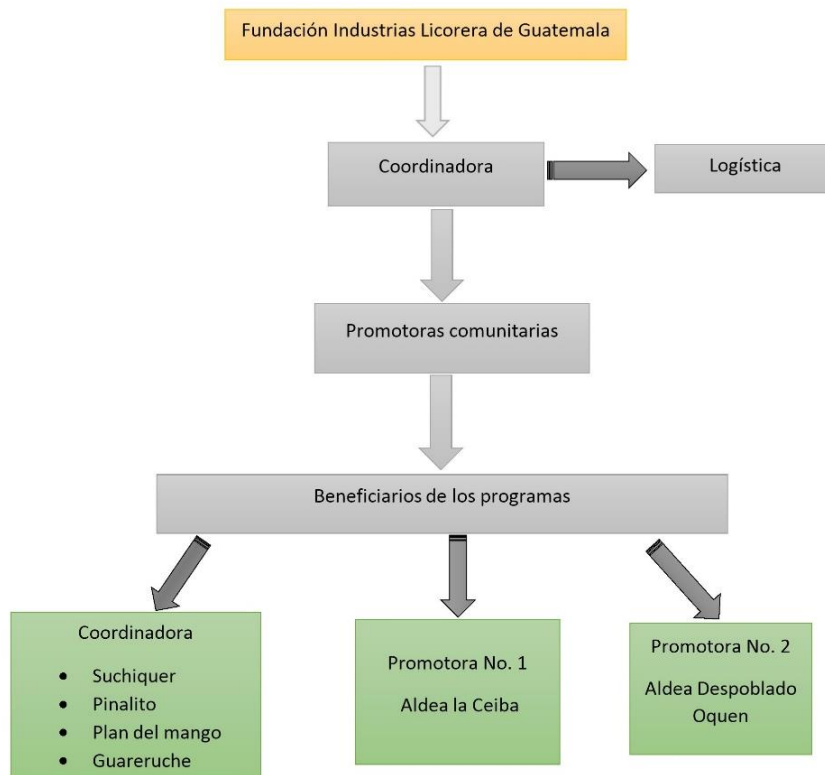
Fundación Industrias Licorera de Guatemala

Coordinadora

Logística

Promotoras comunitarias

Beneficiarios de los programas

Coordinadora

- Suchiquer
- Pinalito
- Plan del mango
- Guareruche

Promotora No. 1

Aldea la Ceiba

Promotora No. 2

Aldea Despoblado Oquen